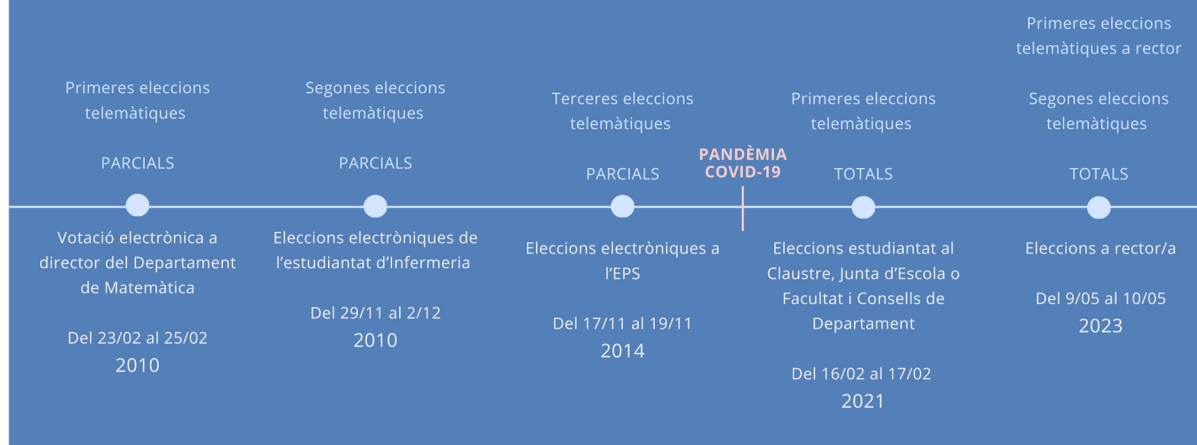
Primeres eleccions telemàtiques

PARCIALS

Votació electrònica a director del Departament de Matemàtica

Del 23/02 al 25/02
2010

Segones eleccions telemàtiques

PARCIALS

Eleccions electròniques de l'estudiantat d'Infermeria

Del 29/11 al 2/12
2010

Terceres eleccions telemàtiques

PARCIALS

Eleccions electròniques a l'EPS

Del 17/11 al 19/11
2014

PANDÈMIA COVID-19

Primeres eleccions telemàtiques

TOTALS

Eleccions estudiantat al Claustre, Junta d'Escola o Facultat i Consells de Departament

Del 16/02 al 17/02
2021

Primeres eleccions telemàtiques a rector

Segones eleccions telemàtiques

TOTALS

Eleccions a rector/a

Del 9/05 al 10/05
2023